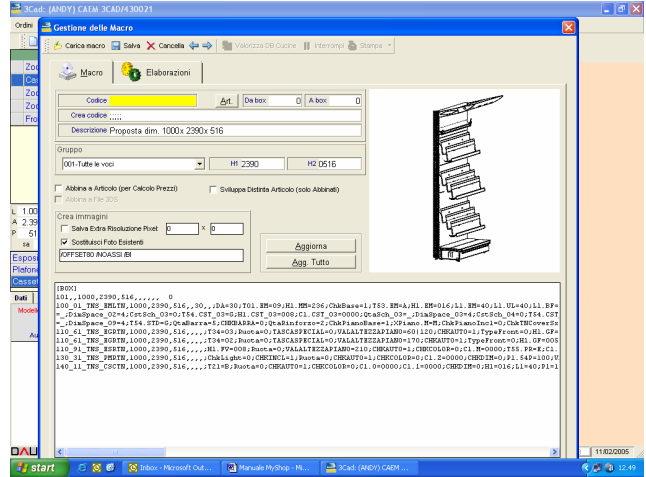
3Cad: (ANDY) CAEM 3CAD/430021

Ordini

Gestione delle Macro

Carica macro | Salva | Cancella | Valorizza DB Cucine | Interrompi | Stampa

Macro | Elaborazioni

Codice | Art | Da box 0 | A box 0

Crea codice

Descrizione Proposta dim. 1000x 2390x 516

Gruppo

001-Tutte le voci | H1 2390 | H2 0516

Abbina a Articolo (per Calcolo Prezzi)

Sviluppa Distinta Articolo (solo Abbinati)

Abbina a File 3DS

Crea immagini

Salva Extra Risoluzione Pixel 0 x 0

Sostituisci Foto Esistenti

(OFFSET80 /NOASSI /BI

Aggiorna

Agg. Tutto

[BOX]
101,,1000,2390,516,,,,,, 0
100_01_TNS_SMLTN,1000,2390,516,,30,,DA=30;TO1.EM=09;H1.MM=236;ChkBase=1;T53.EM=A;H1.EM=016;L1.EM=40;L1.UL=40;L1.BF=
=_;DimSpace_02=4;CstSch_03=0;T54.CST_03=G;H1.CST_03=008;C1.CST_03=0000;QtaSch_03=_;DimSpace_03=4;CstSch_04=0;T54.CST
=_;DimSpace_09=4;T54.STD=G;QtaBarra=5;CHKBARRA=0;QtaRinforzo=2;ChkPianoBase=1;XPiano.M=M;ChkPianoIncl=0;ChkTNCoverSx
110_61_TNS_EGRTN,1000,2390,516,,,,;T34=03;Ruota=0;TASCASPECIAL=0;VALALTEZZAPIANO=60|120;CHKAUTO=1;TypeFront=0;H1.GF=
110_61_TNS_EGRTN,1000,2390,516,,,,;T34=02;Ruota=0;TASCASPECIAL=0;VALALTEZZAPIANO=170;CHKAUTO=1;TypeFront=0;H1.GF=005
110_91_TNS_ESRTN,1000,2390,516,,,,;H1.FV=008;Ruota=0;VALALTEZZAPIANO=210;CHKAUTO=1;CHKCOLOR=0;C1.M=0000;T55.PR=K;C1.
130_31_TNS_PMRTN,1000,2390,516,,,,;ChkLight=0;CHKINCL=1;Ruota=0;CHKAUTO=1;CHKCOLOR=0;C1.Z=0000;CHKDIM=0;C1.54P=100;V
140_11_TNS_CSCTN,1000,2390,516,,,,;T21=B;Ruota=0;CHKAUTO=1;CHKCOLOR=0;C1.0=0000;C1.1=0000;CHKDIM=0;H1=016;L1=40;P1=1

11/02/2005

start | Inbox - Microsoft Out... | Manuale MyShop - Mi... | 3Cad: (ANDY) CAEM ... | 12.49